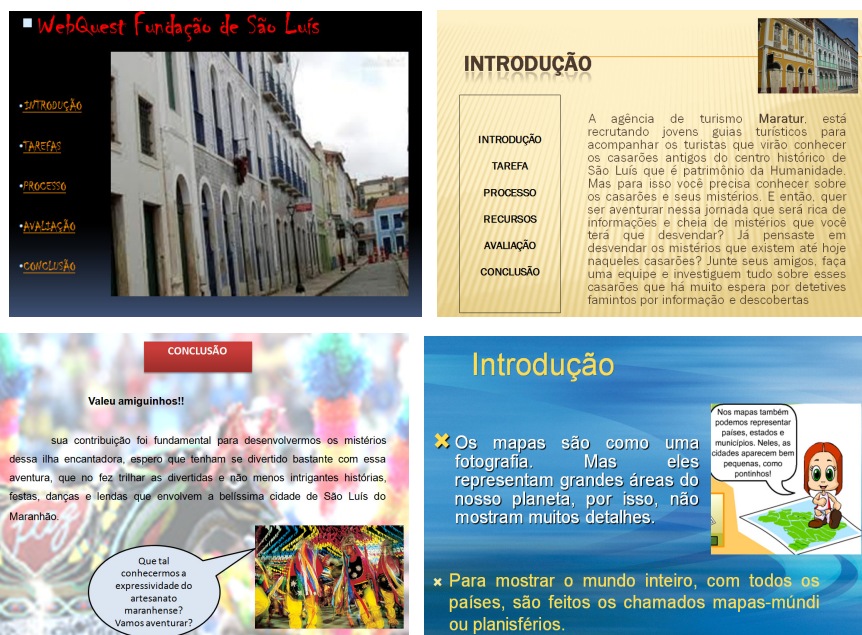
WebQuest Fundação de São Luís

•INTRODUÇÃO
•TAREFAS
•PROCESSO
•AVALIAÇÃO
•CONCLUSÃO

INTRODUÇÃO

INTRODUÇÃO
TAREFA
PROCESSO
RECURSOS
AVALIAÇÃO
CONCLUSÃO

A agência de turismo Maratur, está recrutando jovens guias turísticos para acompanhar os turistas que virão conhecer os casarões antigos do centro histórico de São Luís que é patrimônio da Humanidade. Mas para isso você precisa conhecer sobre os casarões e seus mistérios. E então, quer ser aventurar nessa jornada que será rica de informações e cheia de mistérios que você terá que desvendar? Já pensaste em desvendar os mistérios que existem até hoje naqueles casarões? Junte seus amigos, faça uma equipe e investiguem tudo sobre esses casarões que há muito espera por detetives famintos por informação e descobertas

CONCLUSÃO

Valeu amiguinhos!!

sua contribuição foi fundamental para desenvolvermos os mistérios dessa ilha encantadora, espero que tenham se divertido bastante com essa aventura, que no fez trilhar as divertidas e não menos intrigantes histórias, festas, danças e lendas que envolvem a belíssima cidade de São Luís do Maranhão.

Que tal conhecermos a expressividade do artesanato maranhense? Vamos aventurar?

Introdução

Os mapas são como uma fotografia. Mas eles representam grandes áreas do nosso planeta, por isso, não mostram muitos detalhes.

Nos mapas também podemos representar países, estados e municípios. Neles, as cidades aparecem bem pequenas, como pontinhos!

Para mostrar o mundo inteiro, com todos os países, são feitos os chamados mapas-múndi ou planisférios.